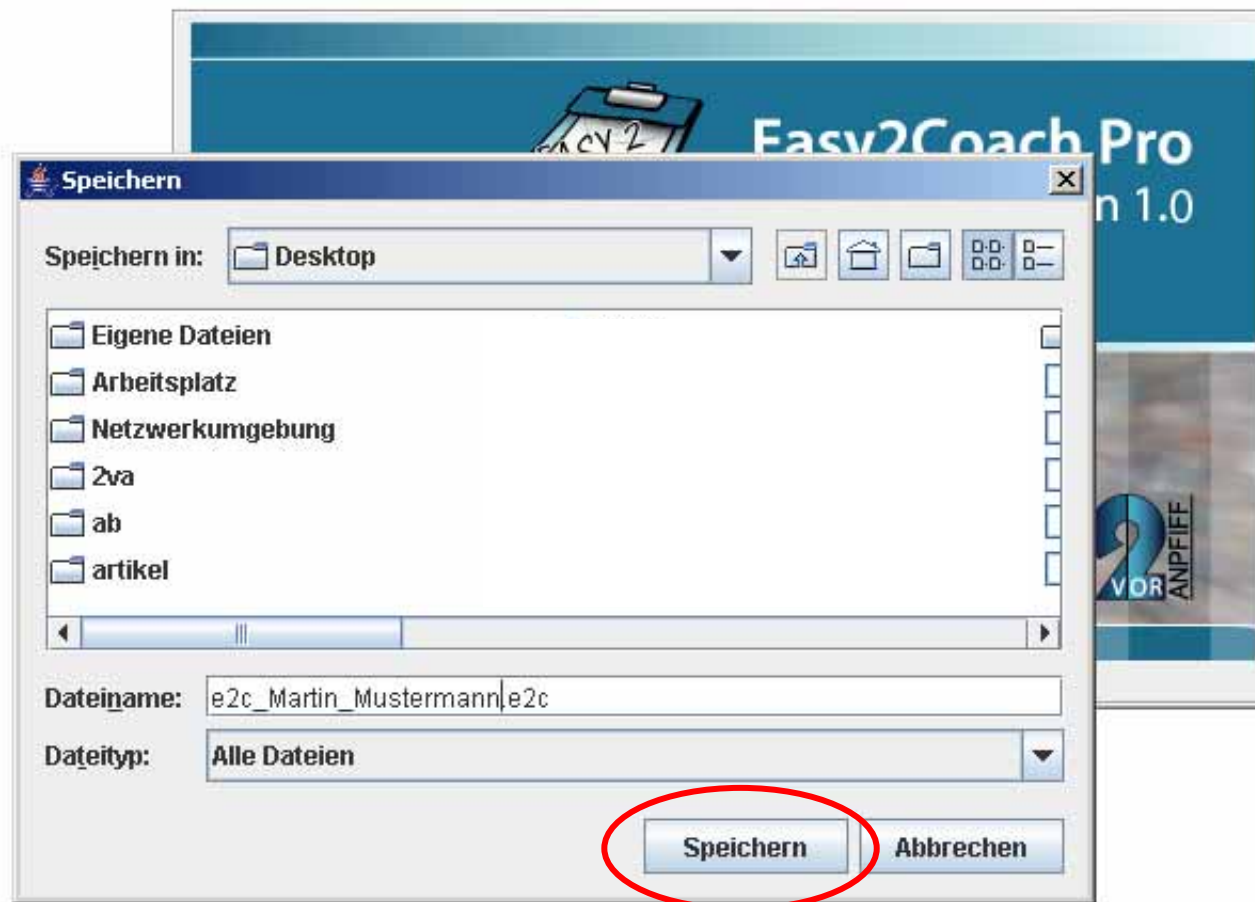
EASY 2

Easy2Coach Pro

n 1.0

Speichern

Speichern in: Desktop

Eigene Dateien
Arbeitsplatz
Netzwerkumgebung
2va
ab
artikel

2 VOR ANPFIFF

Dateiname: e2c_Martin_Mustermann.e2c

Dateityp: Alle Dateien

Speichern Abbrechen